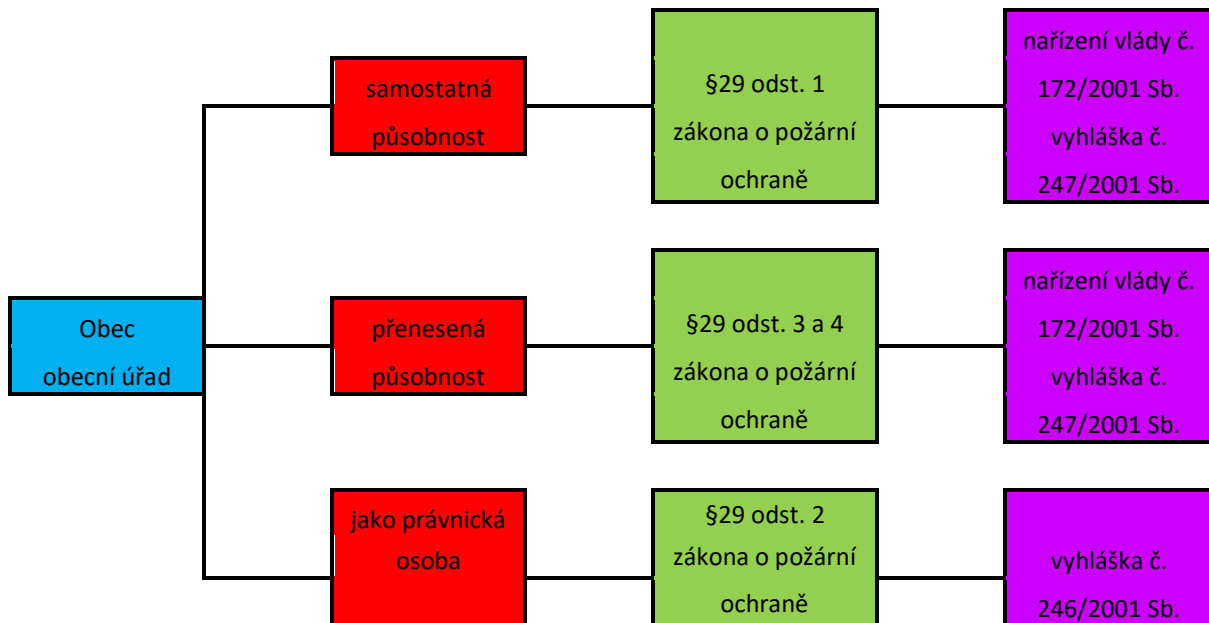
Obec
obecní úřad

samostatná
působnost

§29 odst. 1
zákona o požární
ochraně

nařízení vlády č.
172/2001 Sb.
vyhláška č.
247/2001 Sb.

přenesená
působnost

§29 odst. 3 a 4
zákona o požární
ochraně

nařízení vlády č.
172/2001 Sb.
vyhláška č.
247/2001 Sb.

jako právnická
osoba

§29 odst. 2
zákona o požární
ochraně

vyhláška č.
246/2001 Sb.